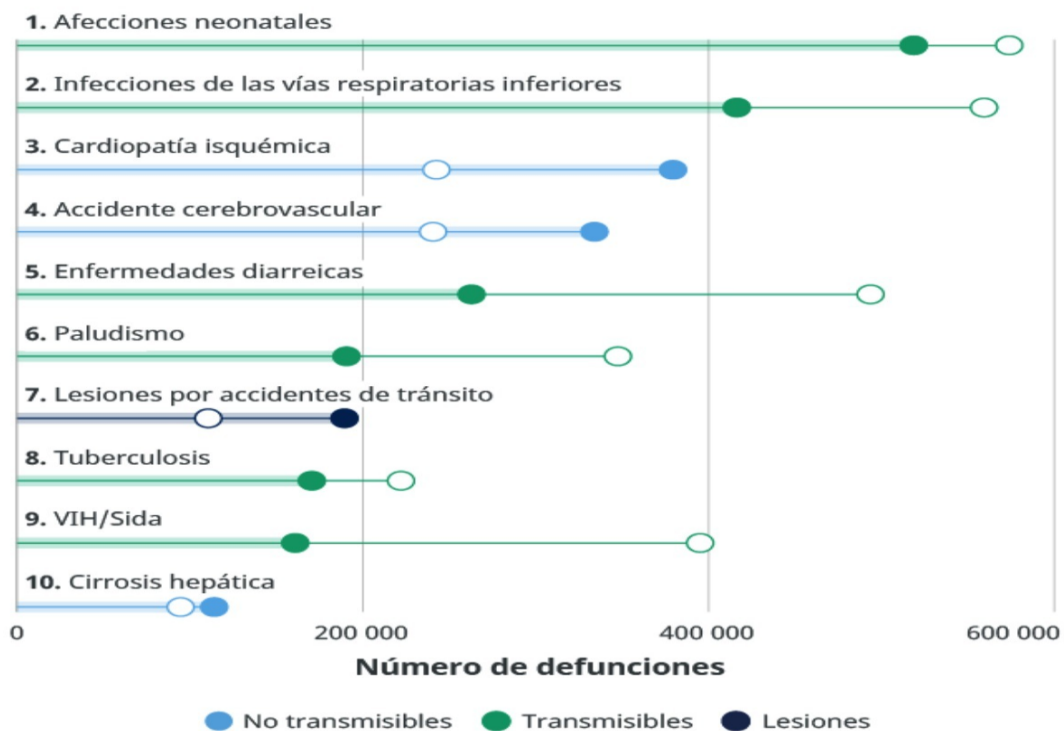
1. Afecciones neonatales

2. Infecciones de las vías respiratorias inferiores

3. Cardiopatía isquémica

4. Accidente cerebrovascular

5. Enfermedades diarreicas

6. Paludismo

7. Lesiones por accidentes de tránsito

8. Tuberculosis

9. VIH/Sida

10. Cirrosis hepática

0
200 000
400 000
600 000

Número de defunciones

No transmisibles
Transmisibles
Lesiones